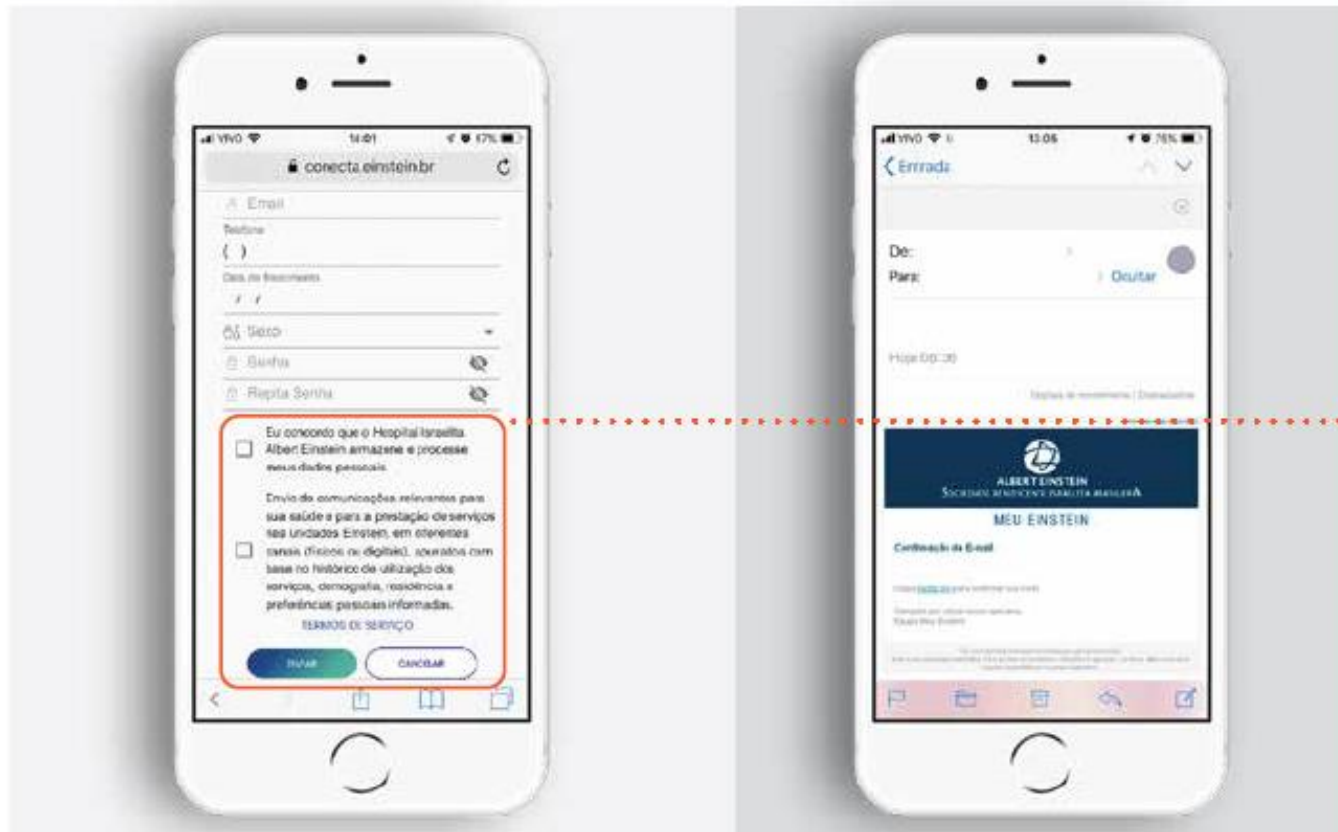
VIVO 14:01 17%

conecta.einstein.br

Email

Telefone

( )

Data de Nascimento

/ /

Sexo

Senha

Repita Senha

Eu concordo que o Hospital Israelita Albert Einstein armazene e processe meus dados pessoais

Envio de comunicações relevantes para sua saúde e para a prestação de serviços nas Unidades Einstein, em diferentes canais (físicos ou digitais), apurados com base no histórico de utilização dos serviços, demografia, residência e preferências pessoais informadas.

TERMOS DE SERVIÇO

ENVIAR

CANCELAR

VIVO 13:06 76%

Entrada

De:

Para:

Ocultar

Hoje 08:36

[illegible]

ALBERT EINSTEIN
SOCIEDADE BENEFICENTE ISRAELITA BRASILEIRA

MEU EINSTEIN

Confirmação de E-mail

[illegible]